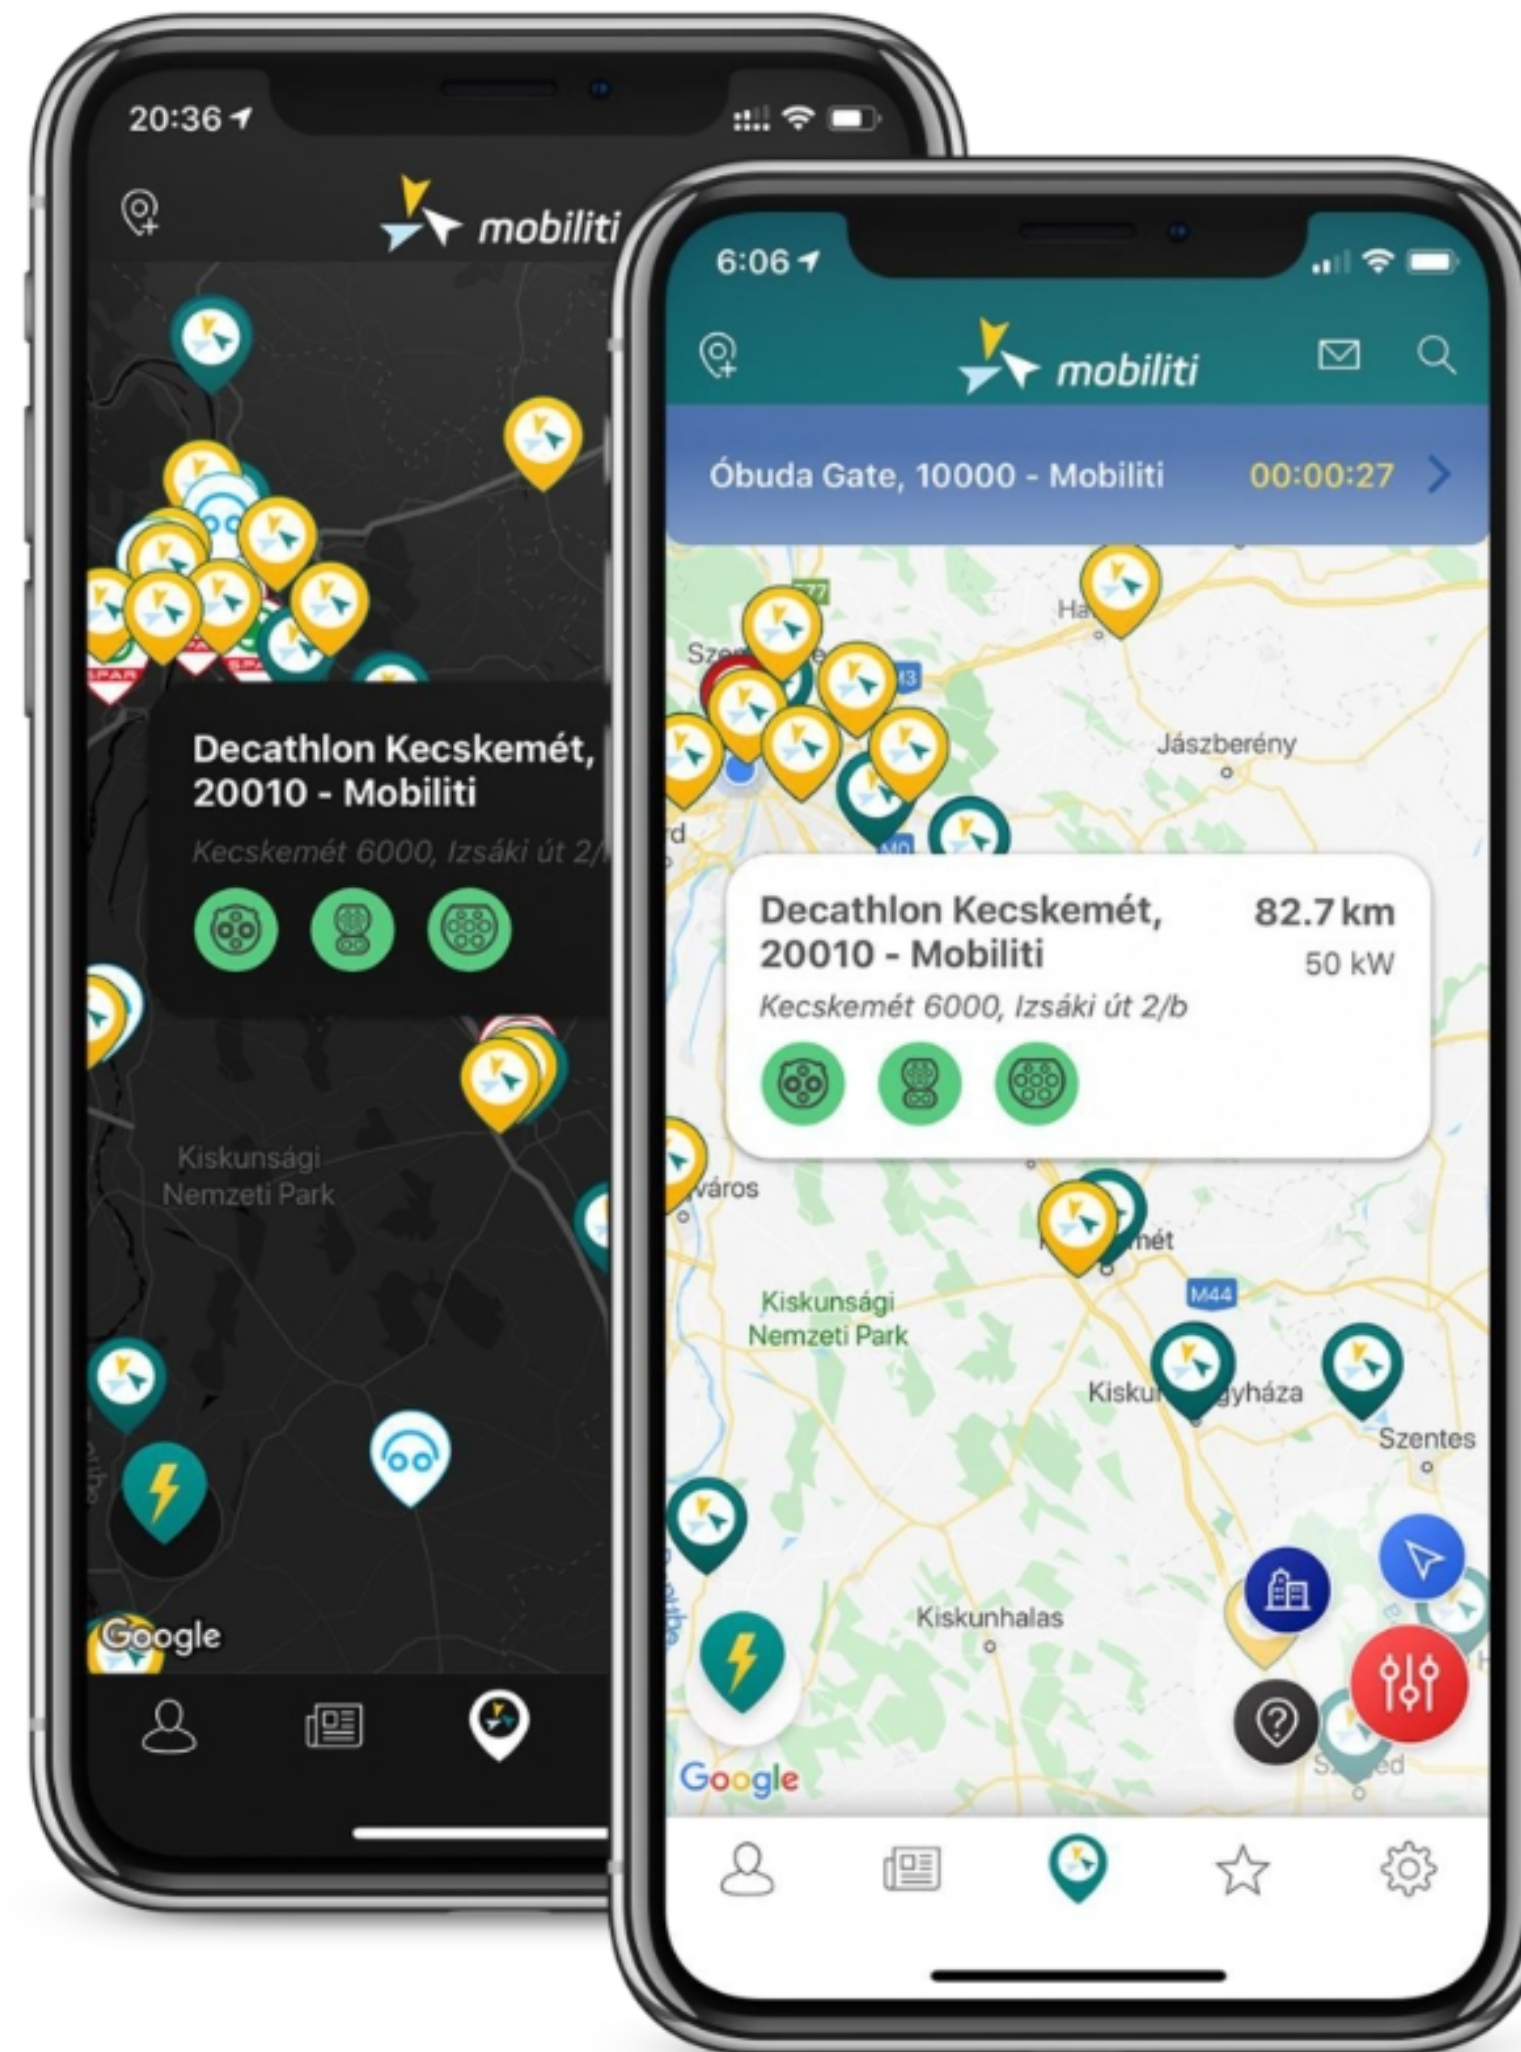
20:36

mobiliti

Decathlon Kecskemét, 20010 - Mobiliti

Kecskemét 6000, Izsáki út 2/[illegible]

Kiskunsági Nemzeti Park

Google

6:06

mobiliti

Óbuda Gate, 10000 - Mobiliti 00:00:27

Jászberény

Decathlon Kecskemét, 20010 - Mobiliti

82.7 km

50 kW

Kecskemét 6000, Izsáki út 2/b

város

M44

Kiskunsági Nemzeti Park

Kisku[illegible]gyháza

Szentes

Kiskunhalas

Google